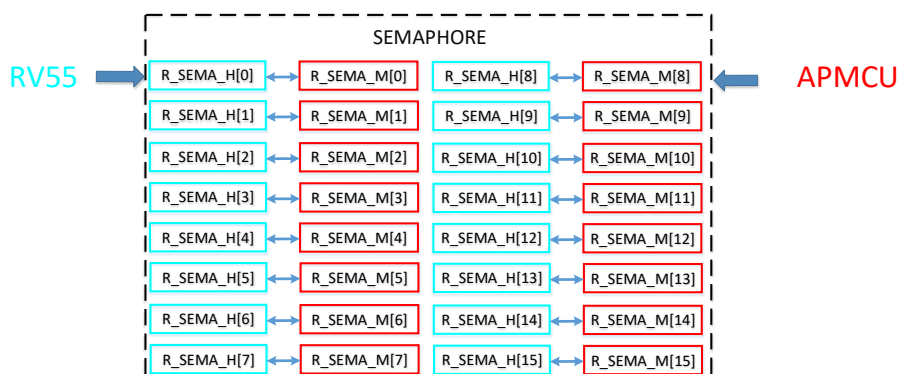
SEMAPHORE

RV55

APMCU

R_SEMA_H[0] R_SEMA_M[0] R_SEMA_H[8] R_SEMA_M[8]

R_SEMA_H[1] R_SEMA_M[1] R_SEMA_H[9] R_SEMA_M[9]

R_SEMA_H[2] R_SEMA_M[2] R_SEMA_H[10] R_SEMA_M[10]

R_SEMA_H[3] R_SEMA_M[3] R_SEMA_H[11] R_SEMA_M[11]

R_SEMA_H[4] R_SEMA_M[4] R_SEMA_H[12] R_SEMA_M[12]

R_SEMA_H[5] R_SEMA_M[5] R_SEMA_H[13] R_SEMA_M[13]

R_SEMA_H[6] R_SEMA_M[6] R_SEMA_H[14] R_SEMA_M[14]

R_SEMA_H[7] R_SEMA_M[7] R_SEMA_H[15] R_SEMA_M[15]